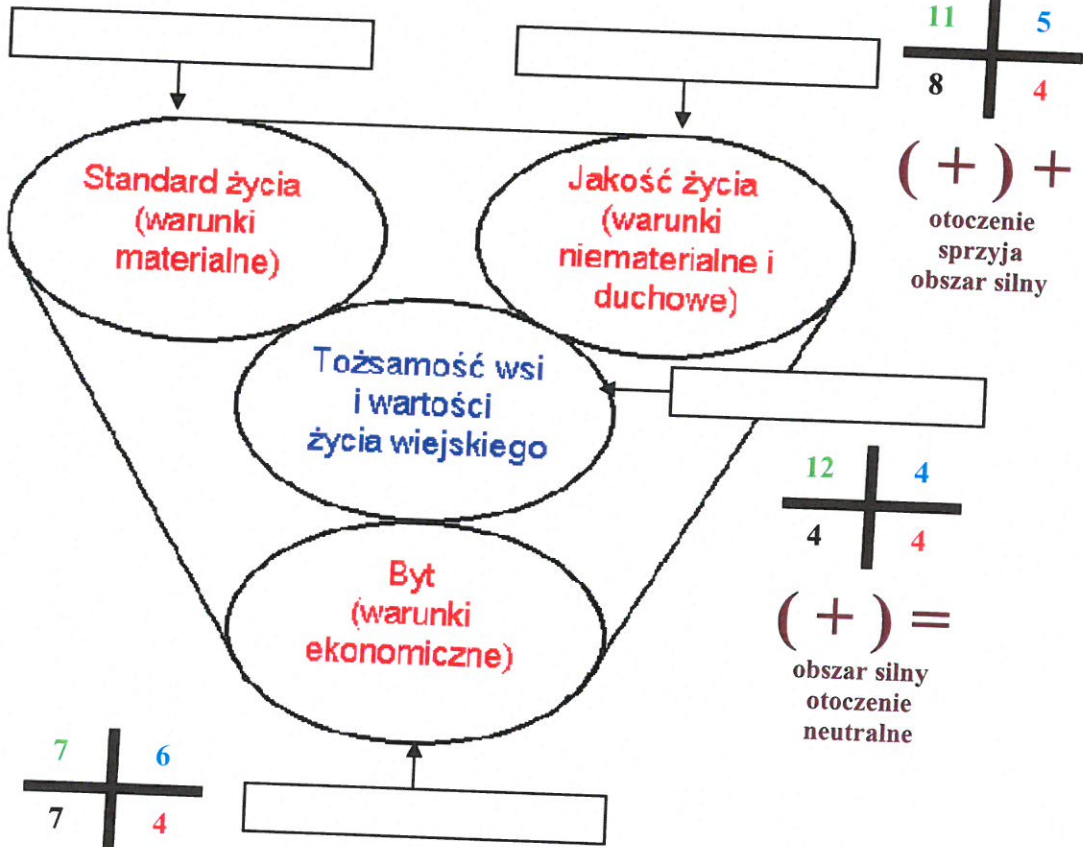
11
5
8
4

$( + ) +$
otoczenie sprzyja obszar silny

Standard życia (warunki materialne)

Jakość życia (warunki niematerialne i duchowe)

Tożsamość wsi i wartości życia wiejskiego

12
4
4
4

$( + ) =$
obszar silny otoczenie neutralne

Byt (warunki ekonomiczne)

7
6
7
4